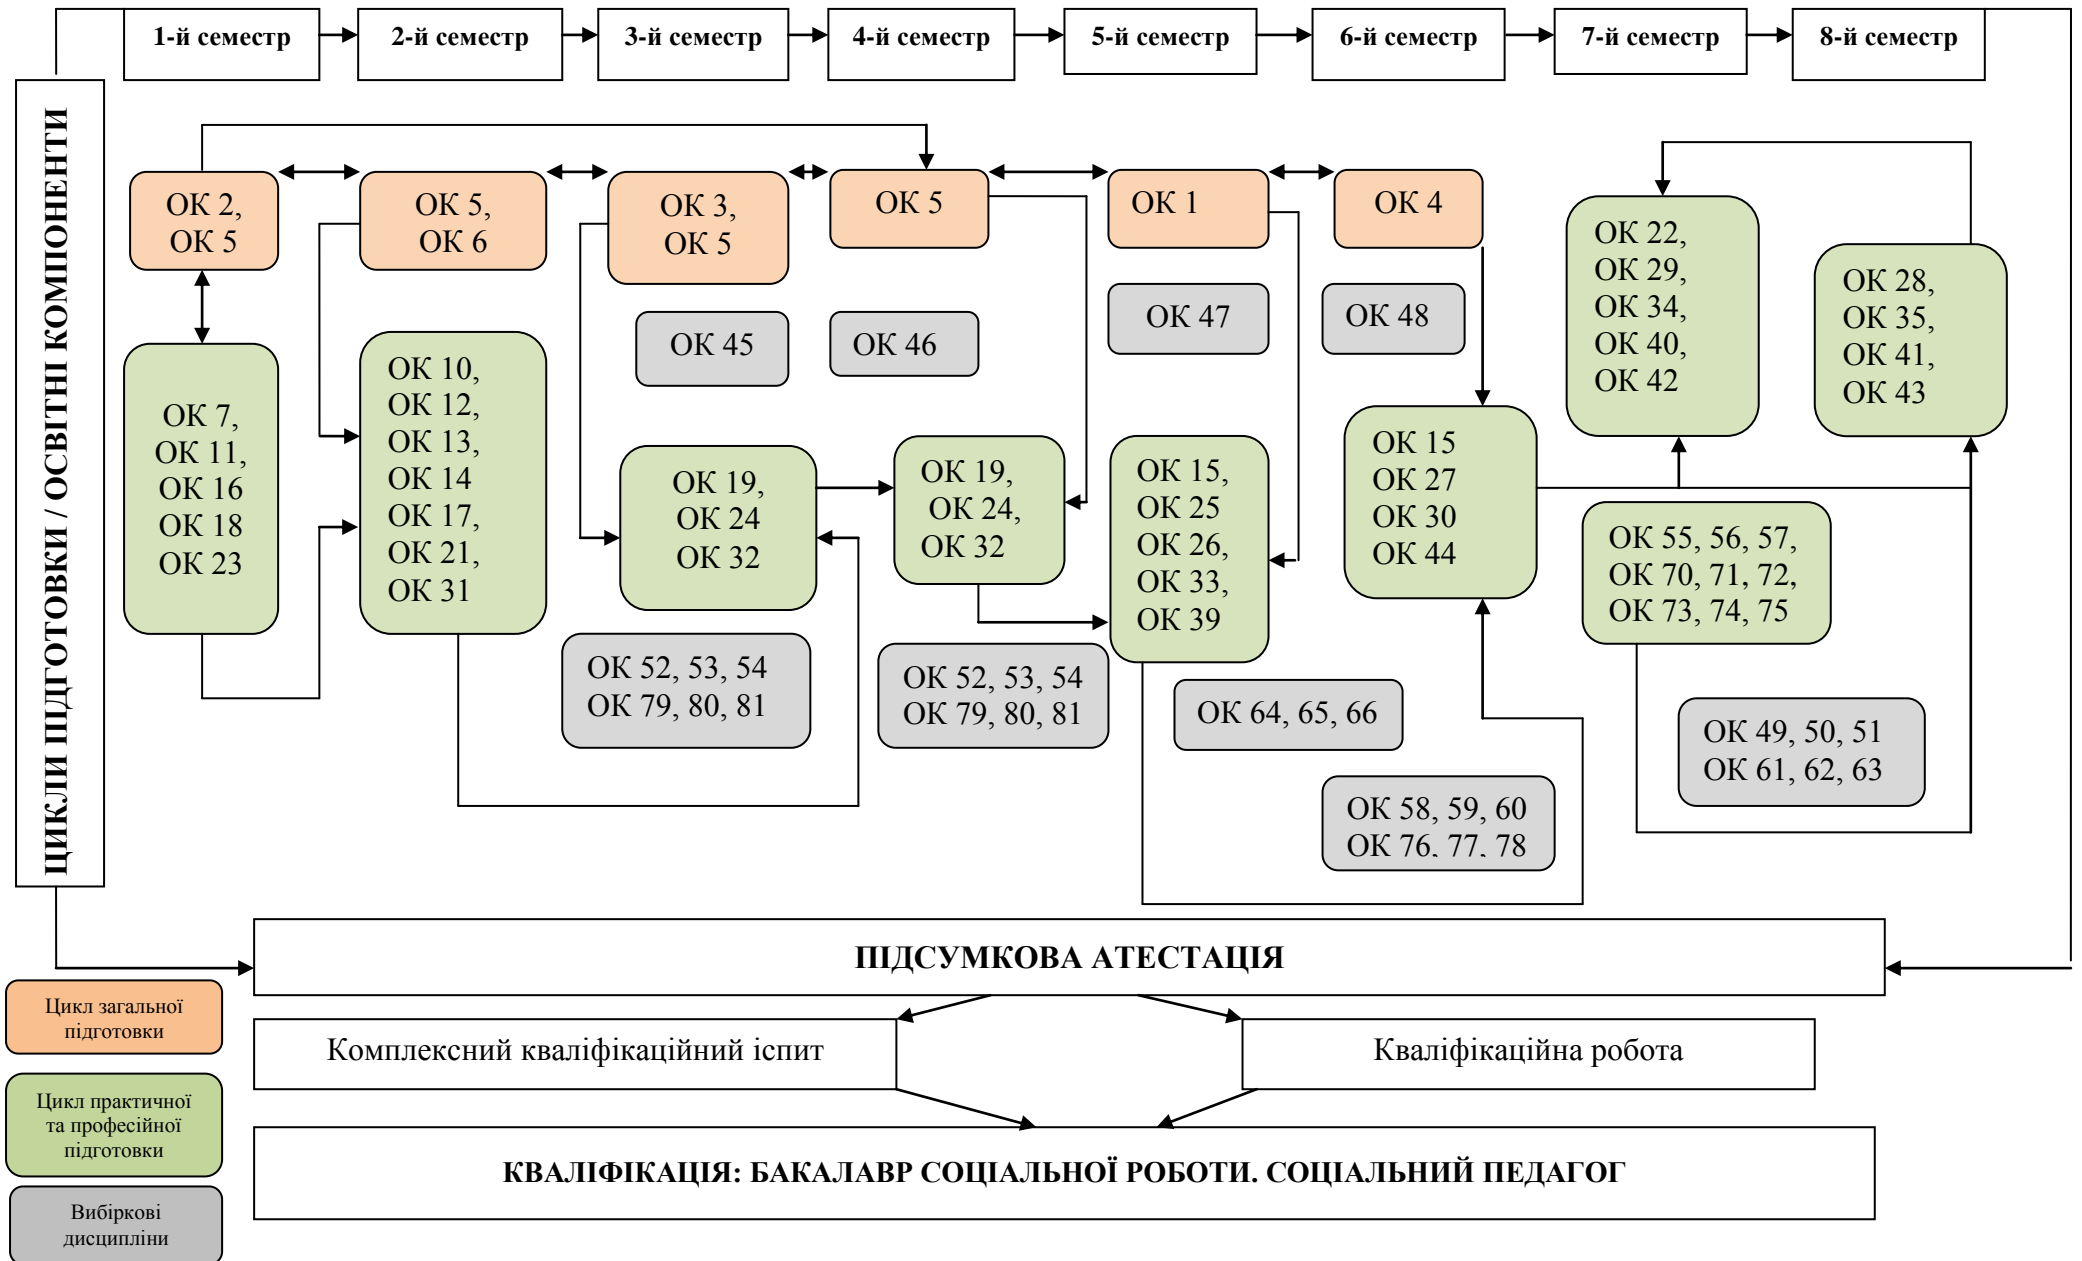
1-й семестр
2-й семестр
3-й семестр
4-й семестр
5-й семестр
6-й семестр
7-й семестр
8-й семестр

ЦИКЛИ ПІДГОТОВКИ / ОСВІТНІ КОМПОНЕНТИ

ОК 2, ОК 5
ОК 5, ОК 6
ОК 3, ОК 5
ОК 5
ОК 1
ОК 4

ОК 45
ОК 46
ОК 47
ОК 48

ОК 22, ОК 29, ОК 34, ОК 40, ОК 42
ОК 28, ОК 35, ОК 41, ОК 43

ОК 7, ОК 11, ОК 16 ОК 18 ОК 23
ОК 10, ОК 12, ОК 13, ОК 14 ОК 17, ОК 21, ОК 31
ОК 19, ОК 24 ОК 32
ОК 19, ОК 24, ОК 32
ОК 15, ОК 25 ОК 26, ОК 33, ОК 39
ОК 15 ОК 27 ОК 30 ОК 44
ОК 55, 56, 57, ОК 70, 71, 72, ОК 73, 74, 75

ОК 52, 53, 54 ОК 79, 80, 81
ОК 52, 53, 54 ОК 79, 80, 81
ОК 64, 65, 66
ОК 49, 50, 51 ОК 61, 62, 63
ОК 58, 59, 60 ОК 76, 77, 78

ПІДСУМКОВА АТЕСТАЦІЯ

Комплексний кваліфікаційний іспит
Кваліфікаційна робота

КВАЛІФІКАЦІЯ: БАКАЛАВР СОЦІАЛЬНОЇ РОБОТИ. СОЦІАЛЬНИЙ ПЕДАГОГ

Цикл загальної підготовки
Цикл практичної та професійної підготовки
Вибіркові дисципліни